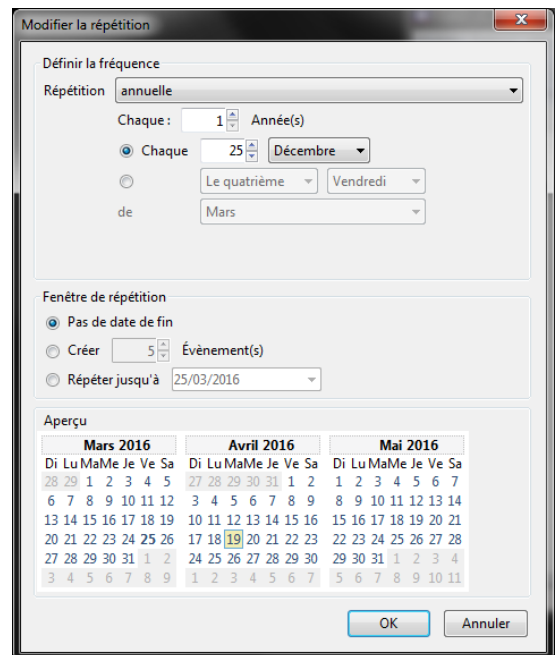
Modifier la répétition

Définir la fréquence

Répétition annuelle

Chaque : 1 Année(s)

Chaque 25 Décembre

Le quatrième Vendredi

de Mars

Fenêtre de répétition

Pas de date de fin

Créer 5 Évènement(s)

Répéter jusqu'à 25/03/2016

Aperçu

| Mars 2016 | | | | | | |
|---|---|---|---|---|---|---|
| Di | Lu | Ma | Me | Je | Ve | Sa |
| 28 | 29 | 1 | 2 | 3 | 4 | 5 |
| 6 | 7 | 8 | 9 | 10 | 11 | 12 |
| 13 | 14 | 15 | 16 | 17 | 18 | 19 |
| 20 | 21 | 22 | 23 | 24 | 25 | 26 |
| 27 | 28 | 29 | 30 | 31 | 1 | 2 |
| 3 | 4 | 5 | 6 | 7 | 8 | 9 |

| Avril 2016 | | | | | | |
|---|---|---|---|---|---|---|
| Di | Lu | Ma | Me | Je | Ve | Sa |
| 27 | 28 | 29 | 30 | 31 | 1 | 2 |
| 3 | 4 | 5 | 6 | 7 | 8 | 9 |
| 10 | 11 | 12 | 13 | 14 | 15 | 16 |
| 17 | 18 | 19 | 20 | 21 | 22 | 23 |
| 24 | 25 | 26 | 27 | 28 | 29 | 30 |
| 1 | 2 | 3 | 4 | 5 | 6 | 7 |

| Mai 2016 | | | | | | |
|---|---|---|---|---|---|---|
| Di | Lu | Ma | Me | Je | Ve | Sa |
| 1 | 2 | 3 | 4 | 5 | 6 | 7 |
| 8 | 9 | 10 | 11 | 12 | 13 | 14 |
| 15 | 16 | 17 | 18 | 19 | 20 | 21 |
| 22 | 23 | 24 | 25 | 26 | 27 | 28 |
| 29 | 30 | 31 | 1 | 2 | 3 | 4 |
| 5 | 6 | 7 | 8 | 9 | 10 | 11 |

OK Annuler